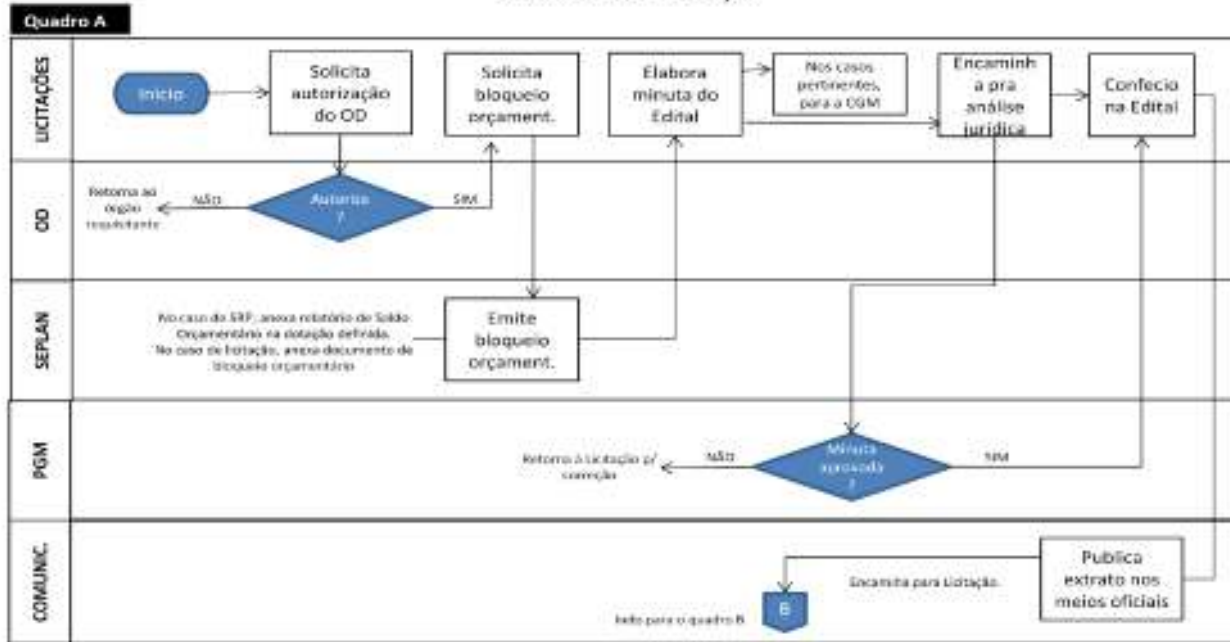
Quadro A

LICITAÇÕES

OD

SEPLAN

PGM

COMUNIC.

Início

Solicita autorização do OD

Solicita bloqueio orçament.

Elabora minuta do Edital

Nos casos pertinentes, para a CGM

Encaminha a pra análise jurídica

Confeccio na Edital

Retorna ao órgão requisitante

NÃO

Autoriza ?

SIM

No caso do SRP, anexa relatório de Saldo Orçamentário na dotação definida. No caso de licitação, anexa documento de bloqueio orçamentário

Emite bloqueio orçament.

Retorna à Licitação p/ correção

NÃO

Minuta aprovada ?

SIM

Publica extrato nos meios oficiais

Encaminha para Licitação.

B

Indo para o quadro B